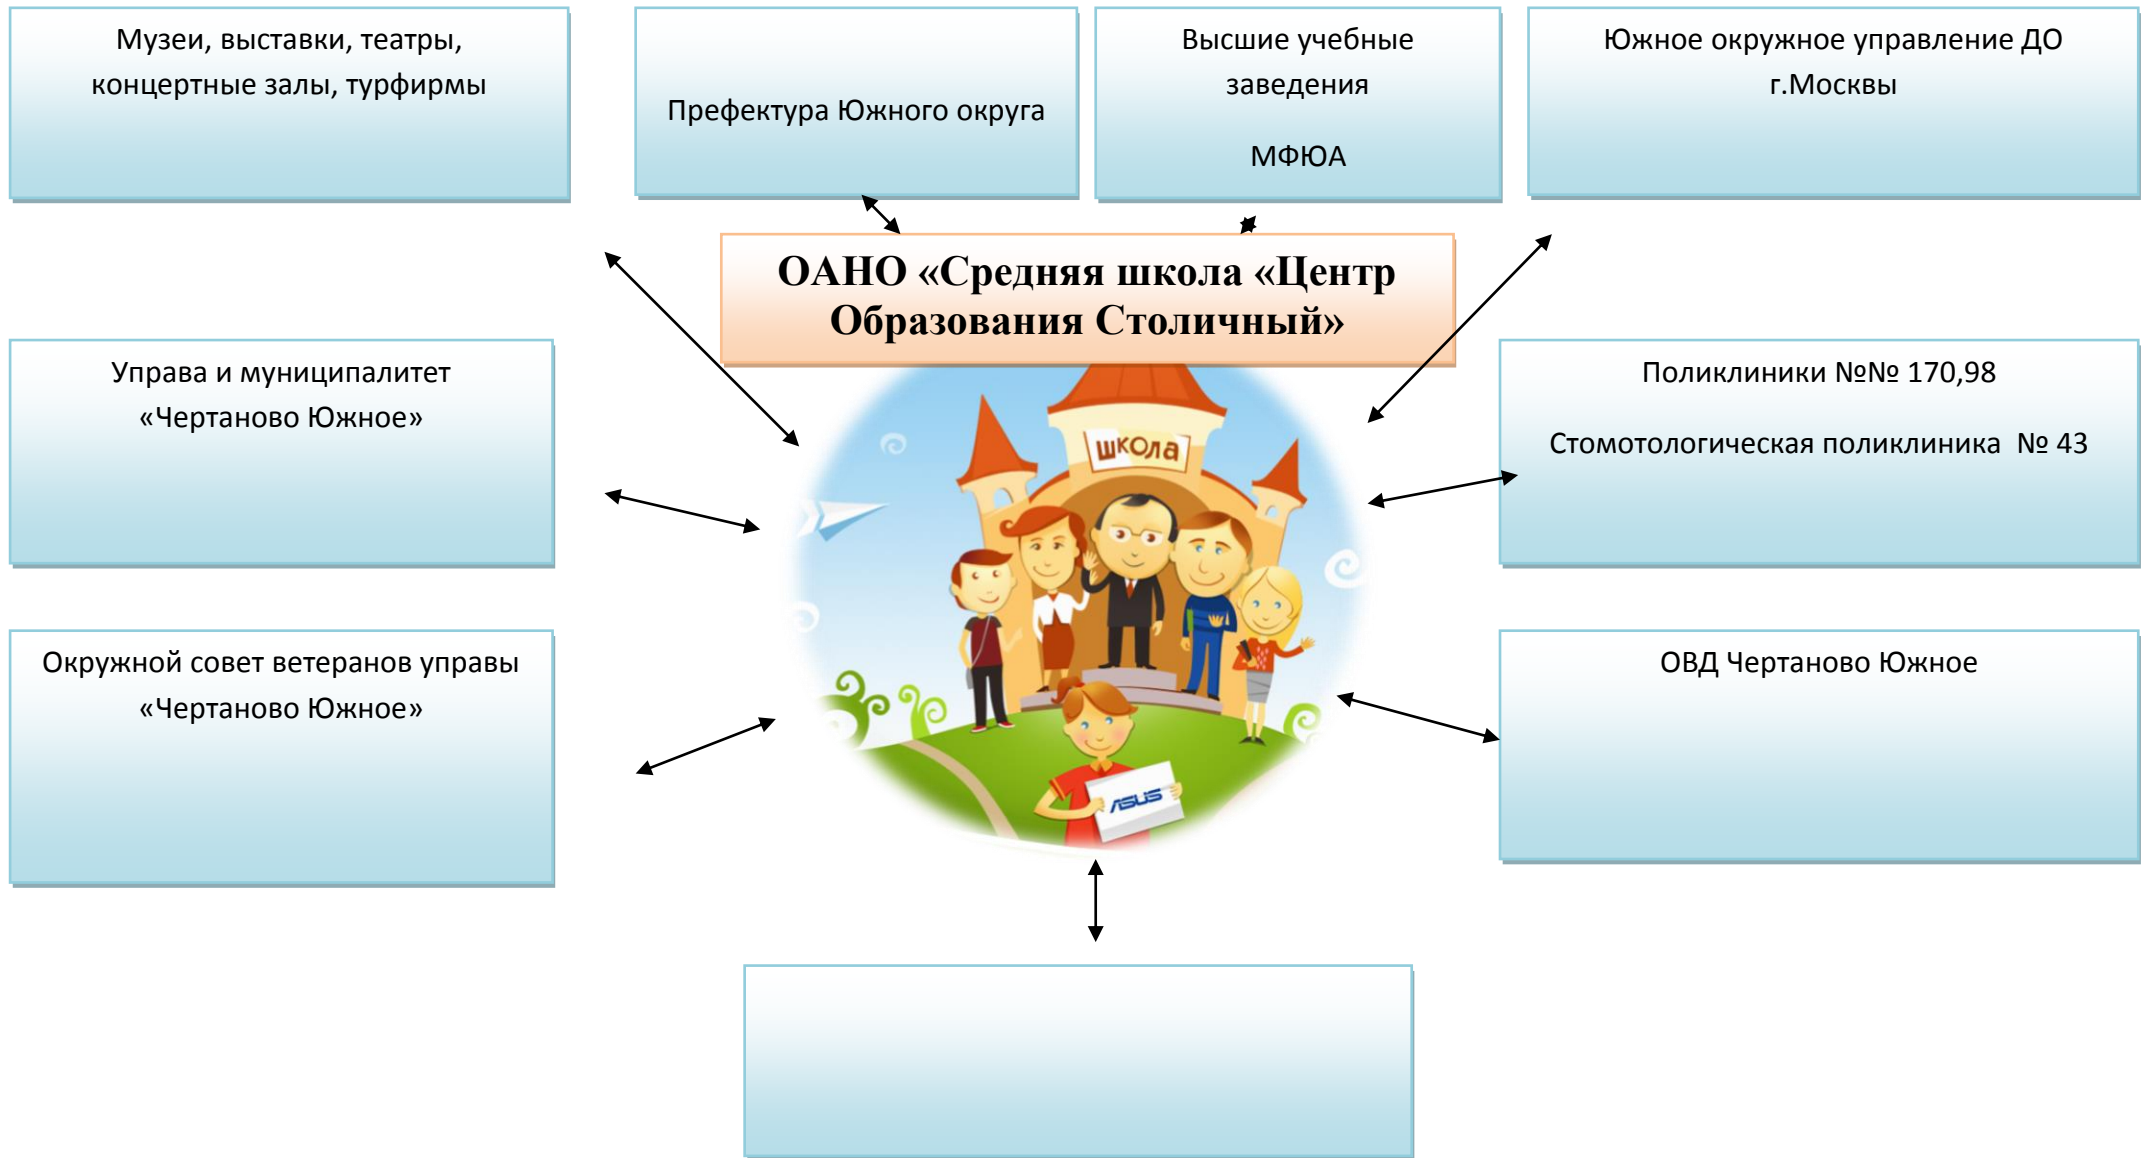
Музеи, выставки, театры, концертные залы, турфирмы

Префектура Южного округа

Высшие учебные заведения

МФЮА

Южное окружное управление ДО г.Москвы

ОАНО «Средняя школа «Центр Образования Столичный»

Управа и муниципалитет «Чертаново Южное»

школа

ASUS

Поликлиники №№ 170,98

Стомотологическая поликлиника № 43

Окружной совет ветеранов управы «Чертаново Южное»

ОВД Чертаново Южное